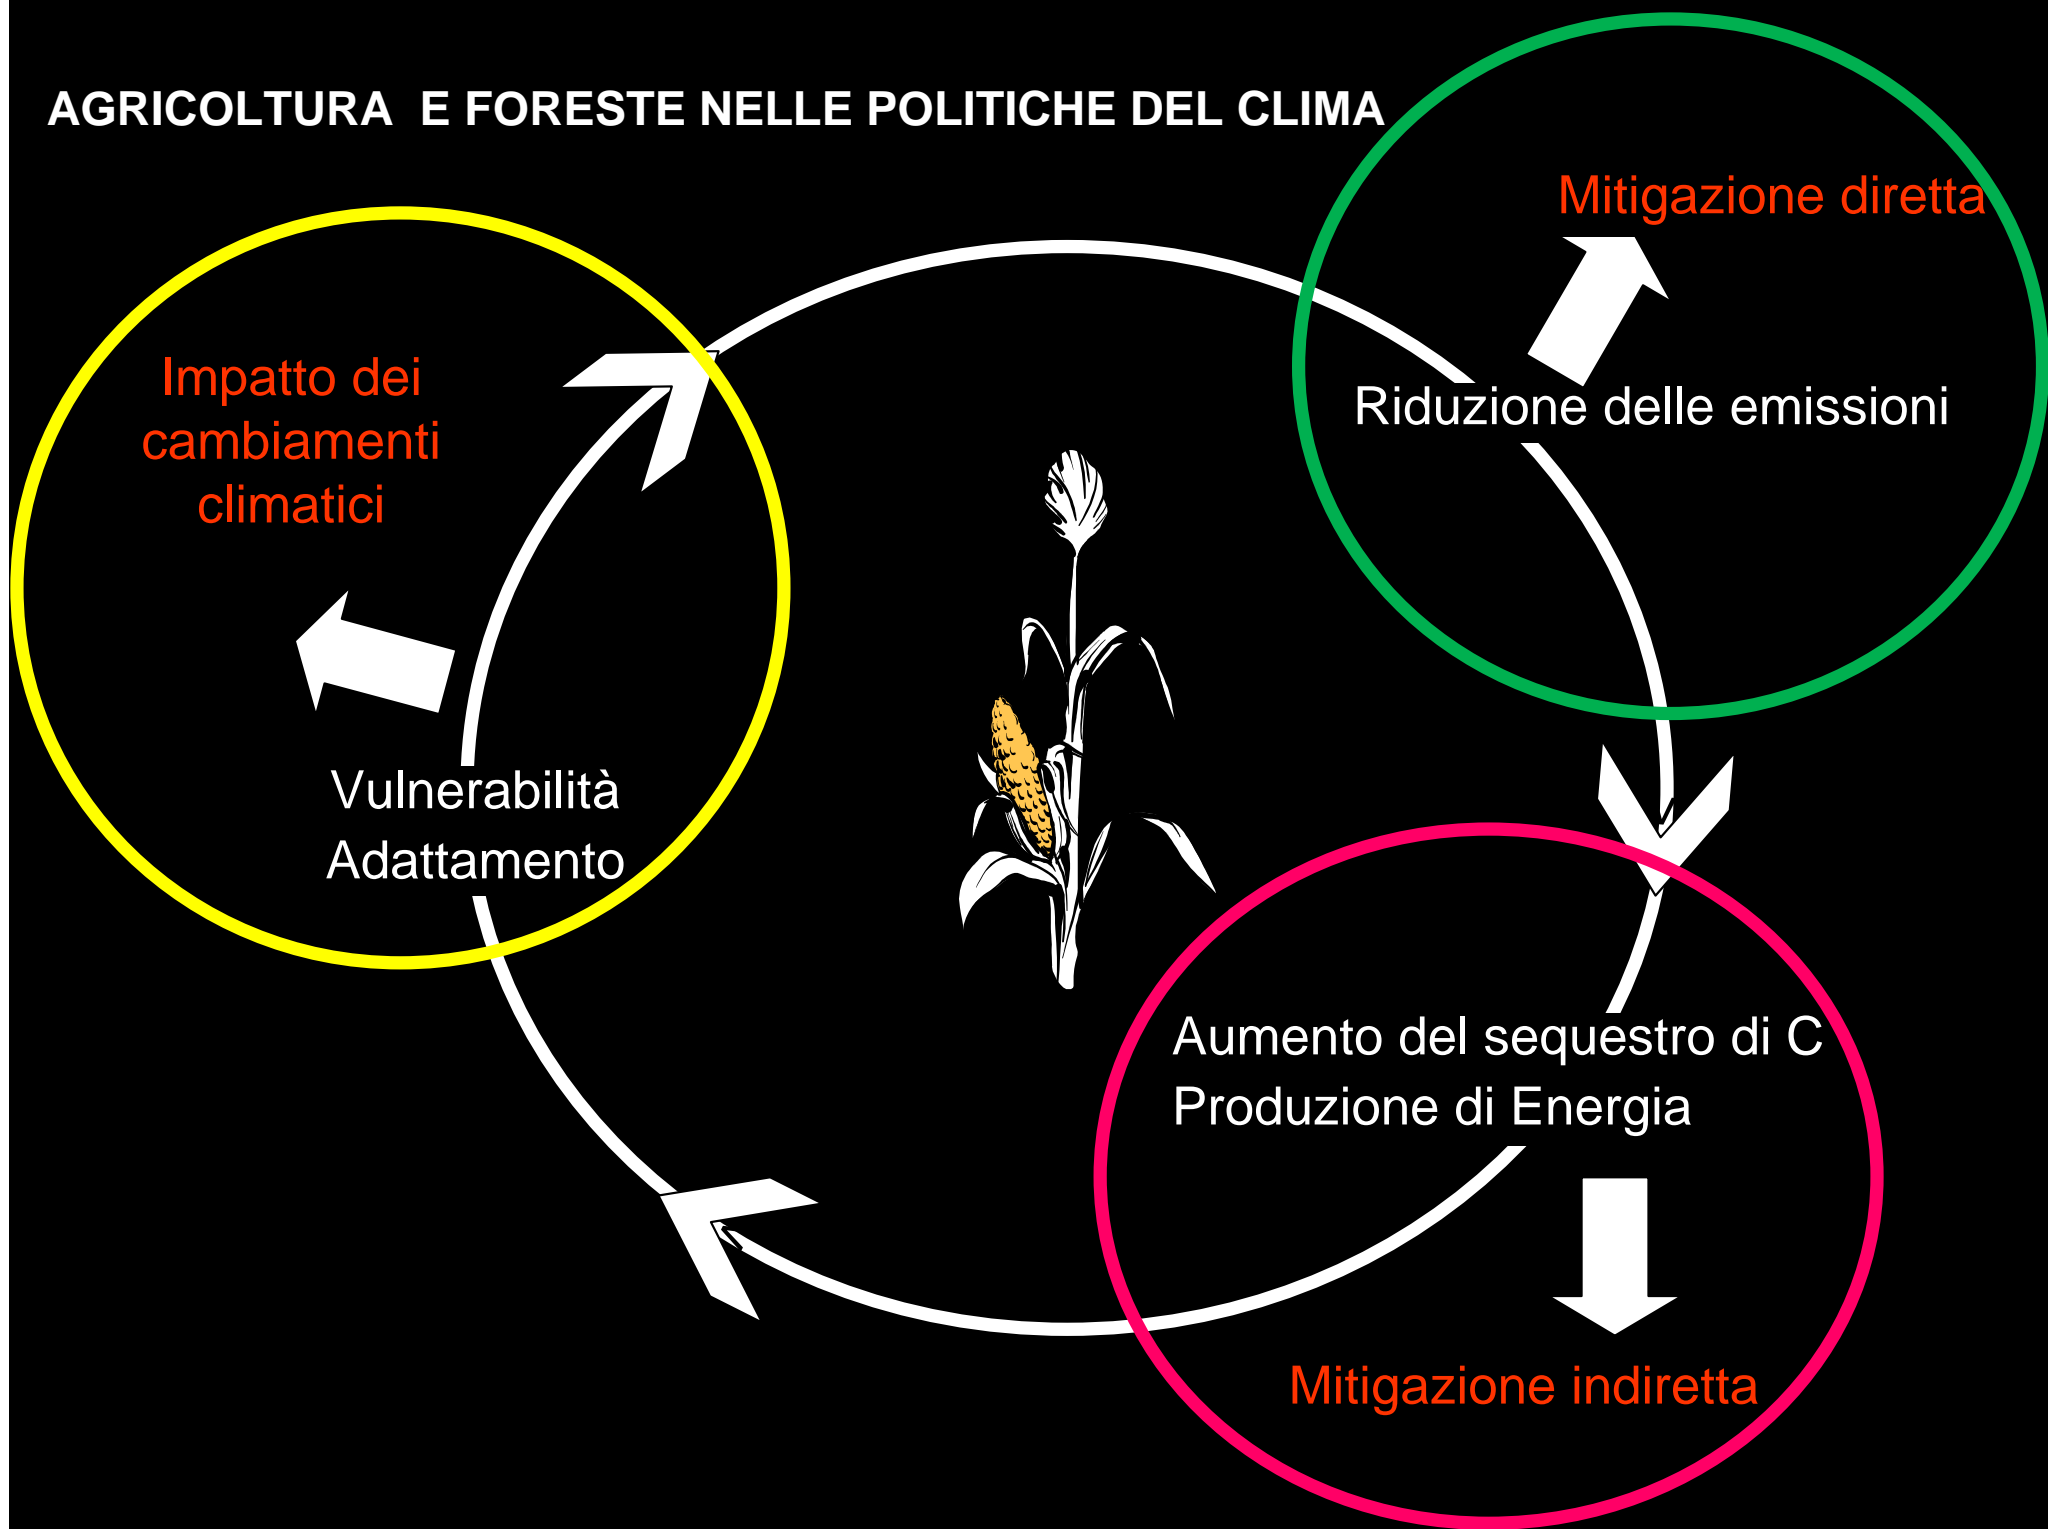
AGRICOLTURA E FORESTE NELLE POLITICHE DEL CLIMA

Mitigazione diretta

Riduzione delle emissioni

Impatto dei cambiamenti climatici

Vulnerabilità
Adattamento

Aumento del sequestro di C
Produzione di Energia

Mitigazione indiretta